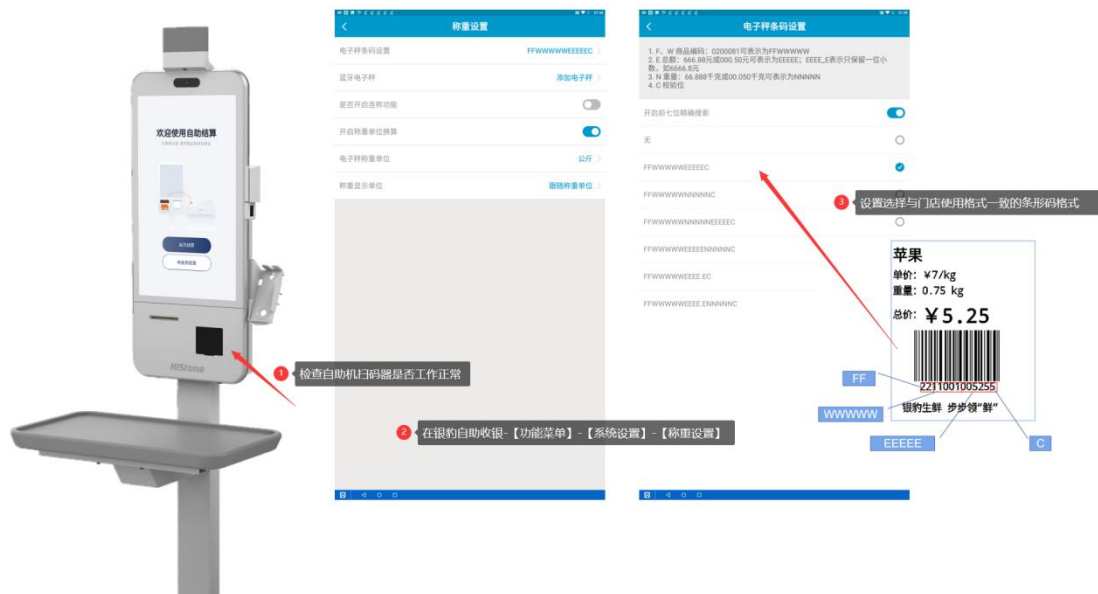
欢迎使用自助结算

HiStone

1 检查自助机扫码器是否工作正常

称重设置

电子秤条码设置 FFWWWWWEEEEEC

蓝牙电子秤 添加电子秤

是否开启连秤功能

开启称重单位换算

电子秤称重单位 公斤

称重显示单位 跟随称重单位

2 在银豹自助收银-【功能菜单】-【系统设置】-【称重设置】

电子秤条码设置

1. F、W 商品编码：0200081可表示为FFWWWWW
2. E 总价：666.88元或000.50元可表示为EEEEE；EEEE_E表示只保留一位小数，如6666.8元
3. N 重量：66.888千克或00.050千克可表示为NNNNN
4. C 校验位

开启前七位精确搜索

无

FFWWWWWEEEEEC

FFWWWWWNNNNNC

FFWWWWWNNNNNEEEEEC

FFWWWWWEEEEENNNNNC

FFWWWWWEEEE.EC

FFWWWWWEEEE.ENNNNNC

3 设置选择与门店使用格式一致的条形码格式

苹果
单价：￥7/kg
重量：0.75 kg
总价：￥5.25

2211001005255
银豹生鲜 步步领"鲜"

FF
WWWWW
EEEEE
C